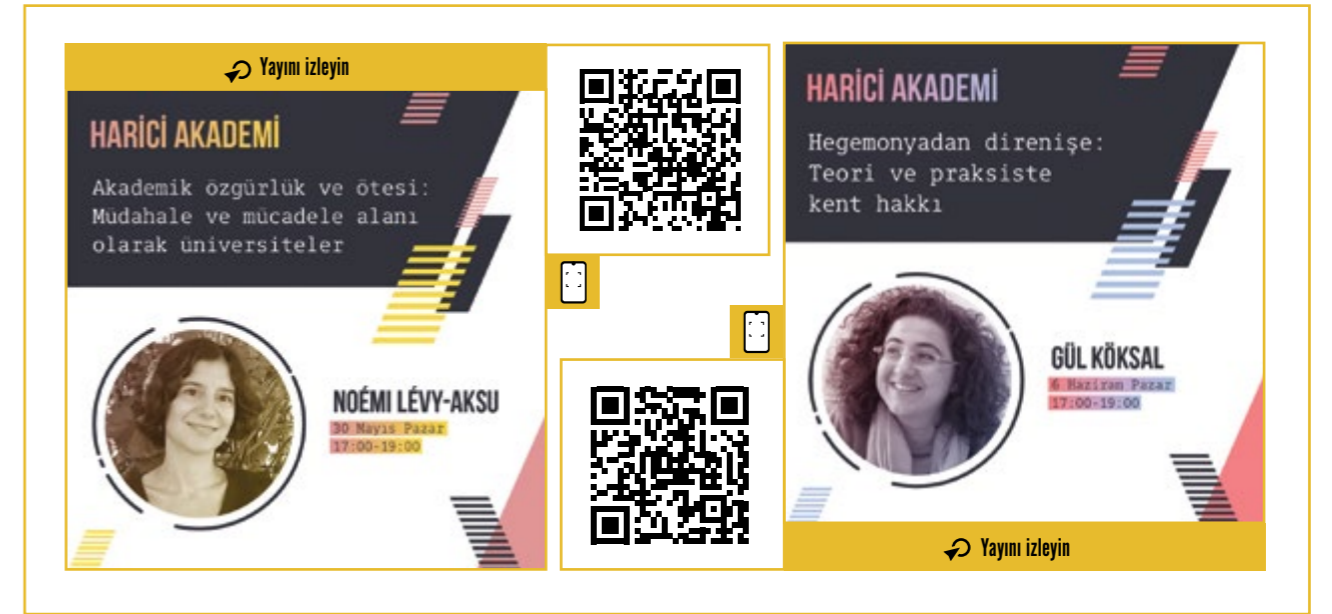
Yayını izleyin

HARİCİ AKADEMİ

Akademik özgürlük ve ötesi: Müdahale ve mücadele alanı olarak üniversiteler

NOÉMI LÉVY-AKSU
30 Mayıs Pazar
17:00-19:00

HARİCİ AKADEMİ

Hegemonyadan direnişe: Teori ve praksiste kent hakkı

GÜL KÖKSAL
6 Haziran Pazar
17:00-19:00

Yayını izleyin